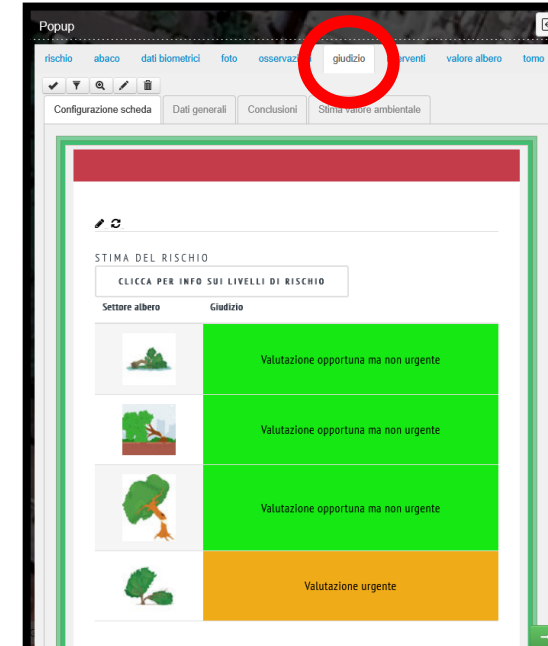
Popup

rischio abaco dati biometrici foto osservazi giudizio rventi valore albero tomo

Configurazione scheda Dati generali Conclusioni Stima valore ambientale

STIMA DEL RISCHIO

CLICCA PER INFO SUI LIVELLI DI RISCHIO

| Settore albero | Giudizio |
|---|---|
| | Valutazione opportuna ma non urgente |
| | Valutazione opportuna ma non urgente |
| | Valutazione opportuna ma non urgente |
| | Valutazione urgente |